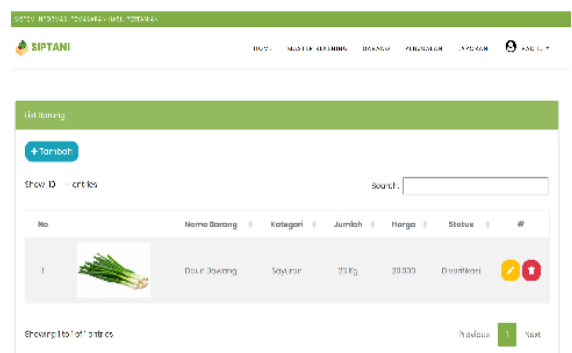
SISTEM INFORMASI PEMASARAN HASIL PERTANIAN

SIPTANI

HOME MASTER SETTING BARANG PENJUALAN LAPORAN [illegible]

List Barang

+ Tambah

Show 10 entries

Search:

| No | | Nama Barang | Kategori | Jumlah | Harga | Status | # |
|---|---|---|---|---|---|---|---|
| 1 | | Daun Bawang | Sayuran | 23 Kg | 20000 | Diverifikasi | |

Showing 1 to 1 of 1 entries

Previous 1 Next